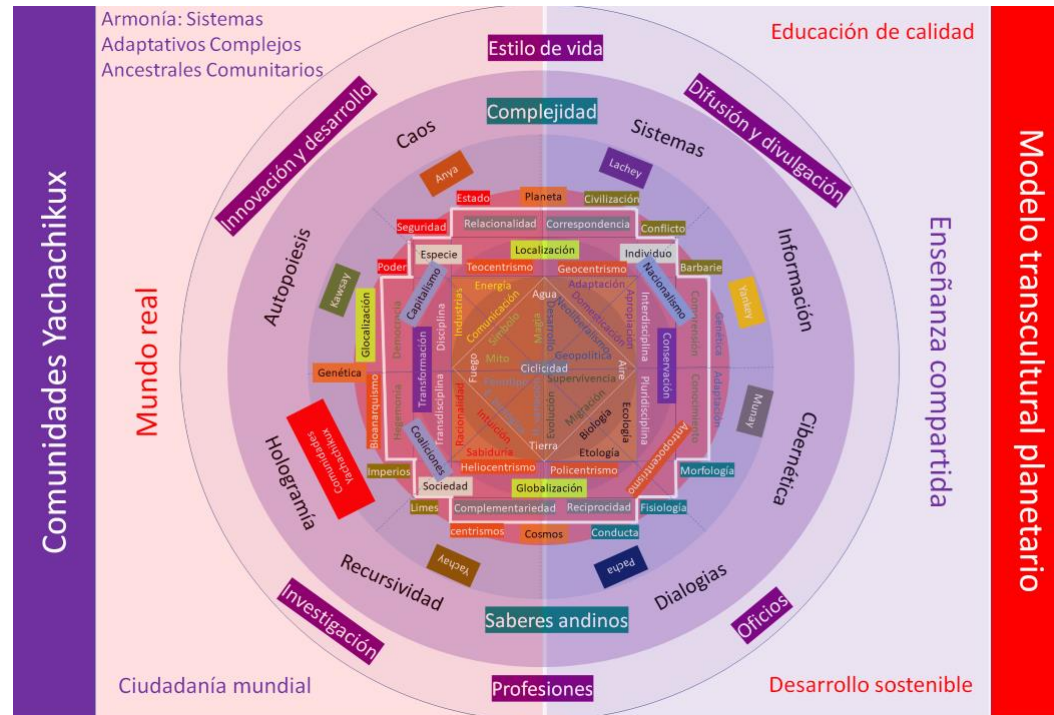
Comunidades Yachachikux

Armonía: Sistemas Adaptativos Complejos Ancestrales Comunitarios

Estilo de vida

Educación de calidad

Modelo transcultural planetario

Innovación y desarrollo

Difusión y divulgación

Complejidad

Caos

Sistemas

Anya

Lachey

Estado

Planeta

Civilización

Seguridad

Relacionalidad

Correspondencia

Conflicto

Autopoiesis

Información

Especie

Localización

Individuo

Poder

Barbarie

Kawsay

Teocentrismo

Geocentrismo

Capitalismo

Nacionalismo

Yankay

Energía

Agua

Adaptación

Glocalización

Disciplina

Industrias

Comunicación

Símbolo

Magia

Desarrollo

Domesticación

Neoliberalismo

Agropecuaria

Interdisciplina

Conservación

Comprensión

Genética

Democracia

Mito

Geopolítica

Mundo real

Enseñanza compartida

Genética

Transformación

Fuego

Ciclicidad

Aire

Supervivencia

Pluridisciplina

Conocimiento

Adaptación

Bioanarquismo

Transdisciplina

Racionalidad

Intuición

Evolución

Migración

Biología

Ecología

Munay

Hegemonía

Coaliciones

Sabiduría

Tierra

Etología

Antropocentrismo

Cibernética

Comunidades Yachachikux

Holografía

Imperios

Heliocentrismo

Policentrismo

Morfología

Sociedad

Globalización

Limes

Complementariedad

Reciprocidad

Fisiología

centrismos

Cosmos

Conducta

Yachay

Pacha

Recursividad

Dialogias

Investigación

Saberes andinos

Oficios

Ciudadanía mundial

Profesiones

Desarrollo sostenible